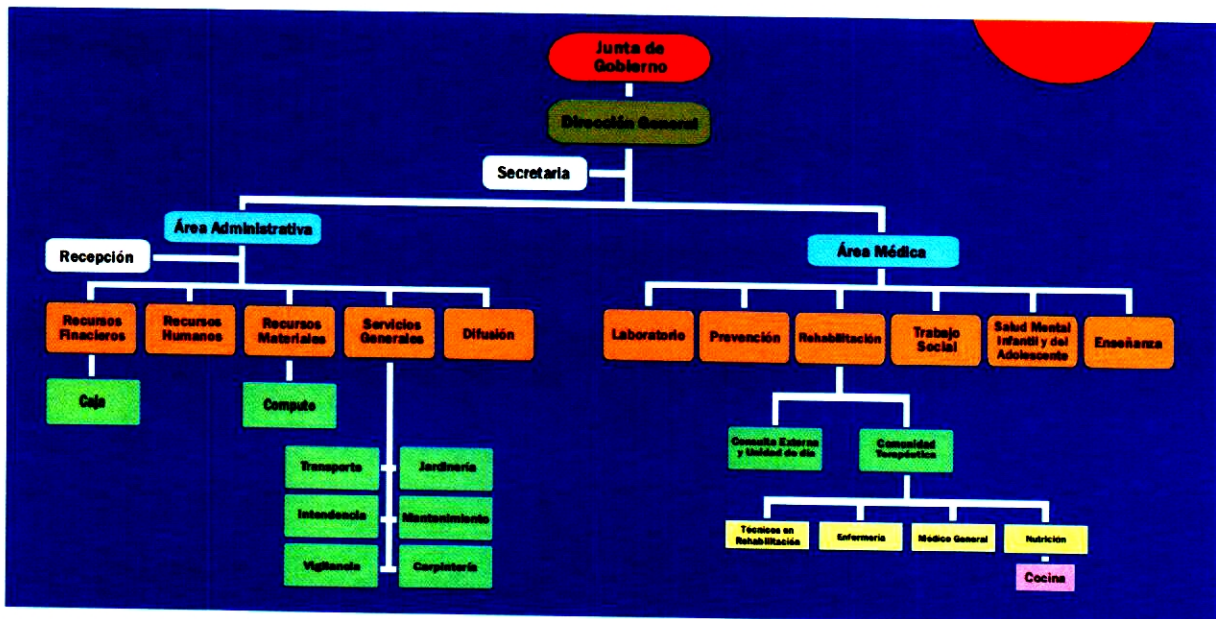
Junta de Gobierno

Dirección General

Secretaria

Área Administrativa

Recepción

Recursos Finacieros

Recursos Humanos

Recursos Materiales

Servicios Generales

Difusión

Caja

Computo

Transporte

Jardinería

Intendencia

Mantenimiento

Vigilancia

Carpintería

Área Médica

Laboratorio

Prevención

Rehabilitación

Trabajo Social

Salud Mental Infantil y del Adolescente

Enseñanza

Consulta Externa y Unidad de día

Comunidad Terapéutica

Técnicos en Rehabilitación

Enfermería

Médico General

Nutrición

Cocina